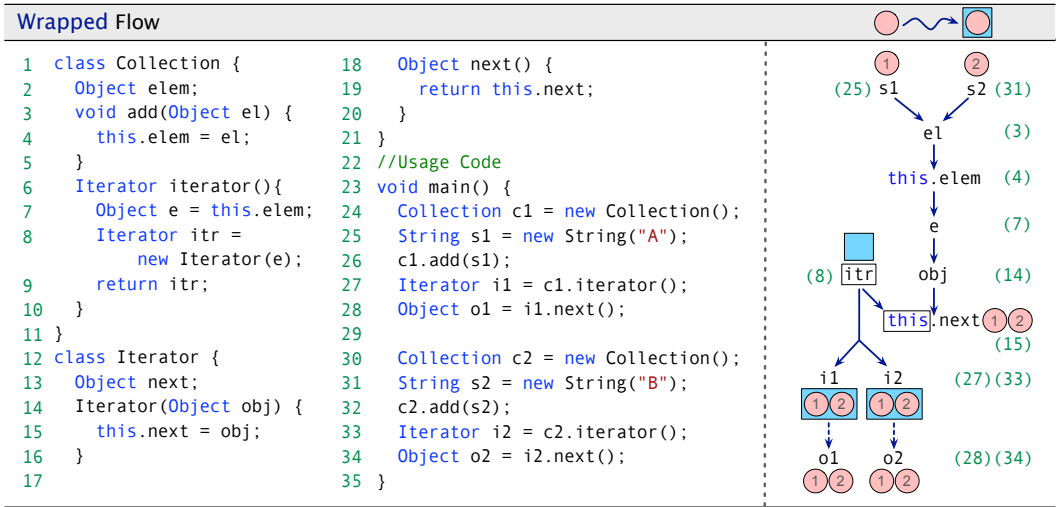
Wrapped Flow

1 class Collection {
2   Object elem;
3   void add(Object el) {
4     this.elem = el;
5   }
6   Iterator iterator(){
7     Object e = this.elem;
8     Iterator itr =
        new Iterator(e);
9     return itr;
10  }
11 }
12 class Iterator {
13   Object next;
14   Iterator(Object obj) {
15     this.next = obj;
16   }
17

18   Object next() {
19     return this.next;
20   }
21 }
22 //Usage Code
23 void main() {
24   Collection c1 = new Collection();
25   String s1 = new String("A");
26   c1.add(s1);
27   Iterator i1 = c1.iterator();
28   Object o1 = i1.next();
29
30   Collection c2 = new Collection();
31   String s2 = new String("B");
32   c2.add(s2);
33   Iterator i2 = c2.iterator();
34   Object o2 = i2.next();
35 }

1 2
(25) s1 s2 (31)
el (3)
this.elem (4)
e (7)
(8) itr obj (14)
this.next 1 2
(15)
i1 i2 (27)(33)
1 2 1 2
o1 o2 (28)(34)
1 2 1 2